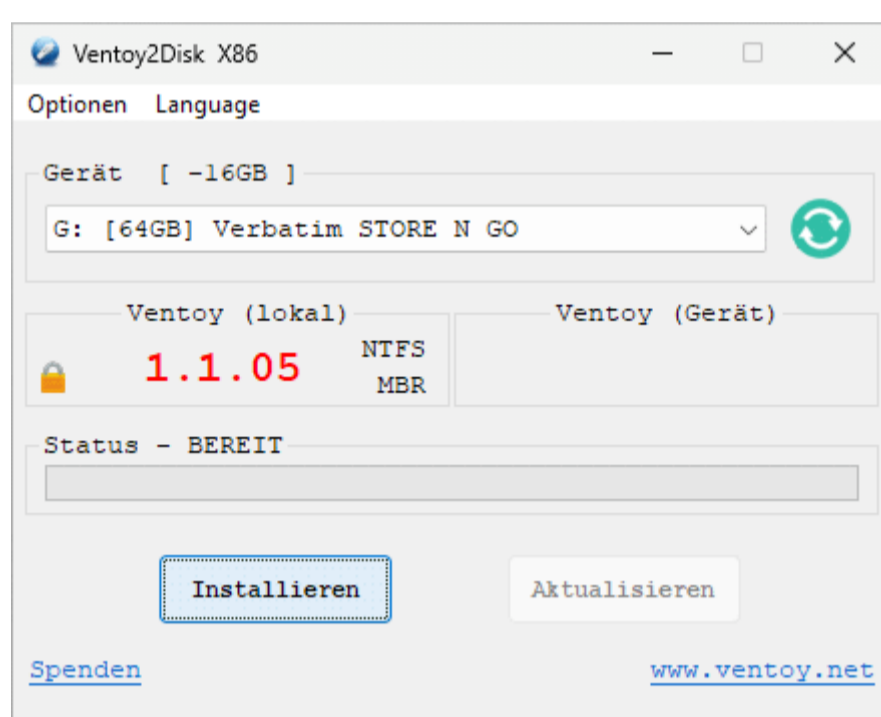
Ventoy2Disk X86

Optionen Language

Gerät [ -16GB ]

G: [64GB] Verbatim STORE N GO

Ventoy (lokal)

1.1.05

NTFS

MBR

Ventoy (Gerät)

Status - BEREIT

Installieren

Aktualisieren

Spenden

www.ventoy.net